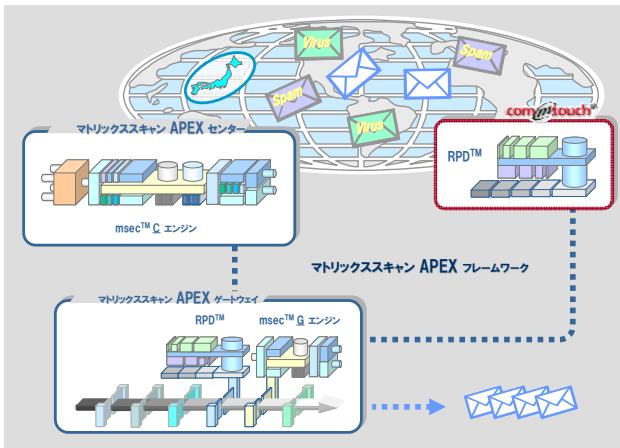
Virus

Spam

Spam

Virus

commtouch®

マトリックススキャン APEX センター

msec™ C エンジン

RPD™

マトリックススキャン APEX フレームワーク

マトリックススキャン APEX ゲートウェイ

RPD™

msec™ G エンジン